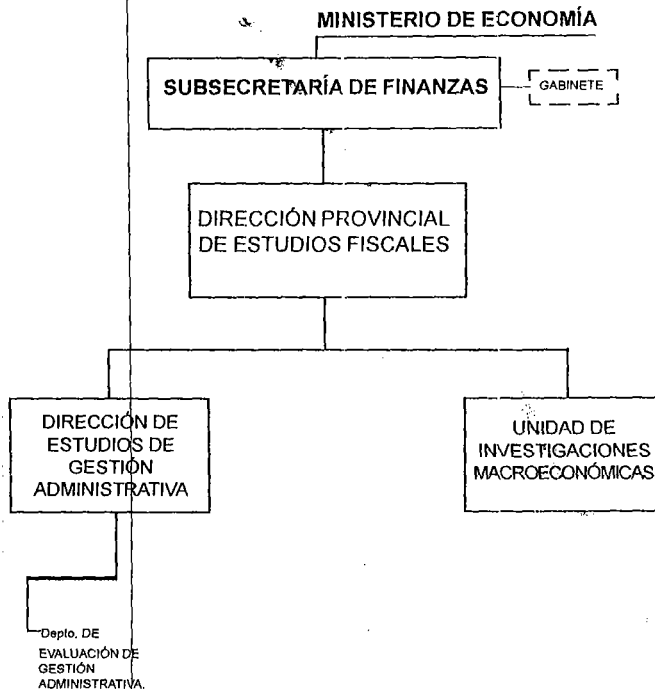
MINISTERIO DE ECONOMÍA

SUBSECRETARÍA DE FINANZAS

GABINETE

DIRECCIÓN PROVINCIAL DE ESTUDIOS FISCALES

DIRECCIÓN DE ESTUDIOS DE GESTIÓN ADMINISTRATIVA

UNIDAD DE INVESTIGACIONES MACROECONÓMICAS

Depto. DE EVALUACIÓN DE GESTIÓN ADMINISTRATIVA.